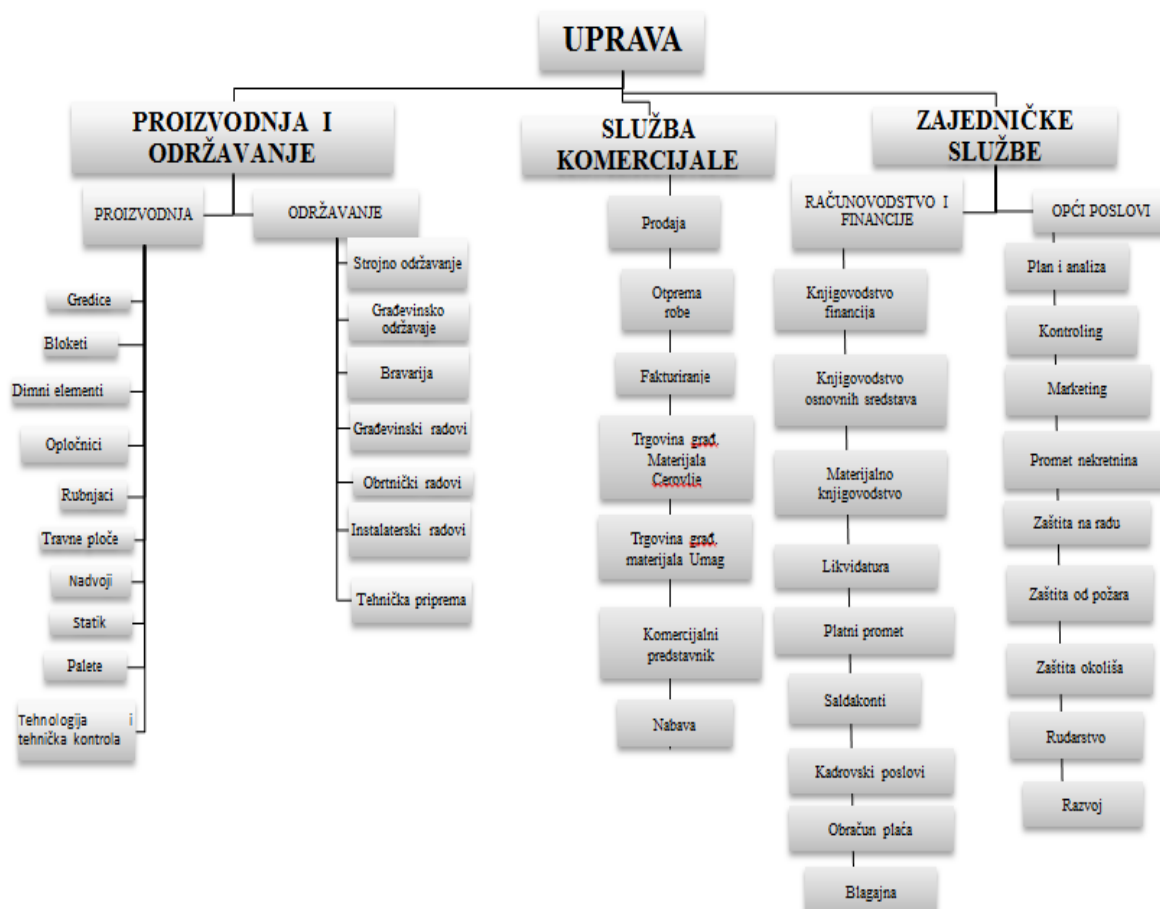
UPRAVA

PROIZVODNJA I ODRŽAVANJE

PROIZVODNJA

Gredice

Bloketi

Dimni elementi

Opločnici

Rubnjaci

Travne ploče

Nadvoji

Statik

Palete

Tehnologija i tehnička kontrola

ODRŽAVANJE

Strojno održavanje

Građevinsko održavaje

Bravarija

Građevinski radovi

Obrtnički radovi

Instalaterski radovi

Tehnička priprema

SLUŽBA KOMERCIJALE

Prodaja

Otprema robe

Fakturiranje

Trgovina građ. Materijala Cerovlje

Trgovina građ. materijala Umag

Komercijalni predstavnik

Nabava

ZAJEDNIČKE SLUŽBE

RAČUNOVODSTVO I FINANCIJE

Knjigovodstvo financija

Knjigovodstvo osnovnih sredstava

Materijalno knjigovodstvo

Likvidatura

Platni promet

Saldakonti

Kadrovski poslovi

Obračun plaća

Blagajna

OPĆI POSLOVI

Plan i analiza

Kontroling

Marketing

Promet nekretnina

Zaštita na radu

Zaštita od požara

Zaštita okoliša

Rudarstvo

Razvoj